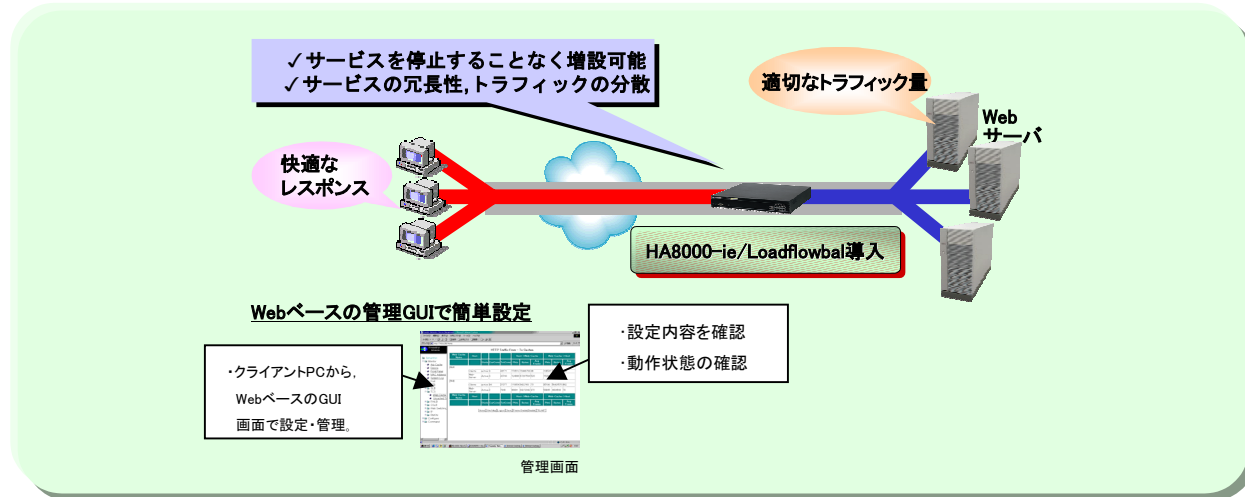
✓サービスを停止することなく増設可能
✓サービスの冗長性,トラフィックの分散

適切なトラフィック量

Web
サーバ

快適な
レスポンス

HA8000-ie/Loadflowbal導入

Webベースの管理GUIで簡単設定

・設定内容を確認
・動作状態の確認

・クライアントPCから,
WebベースのGUI
画面で設定・管理。

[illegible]

管理画面